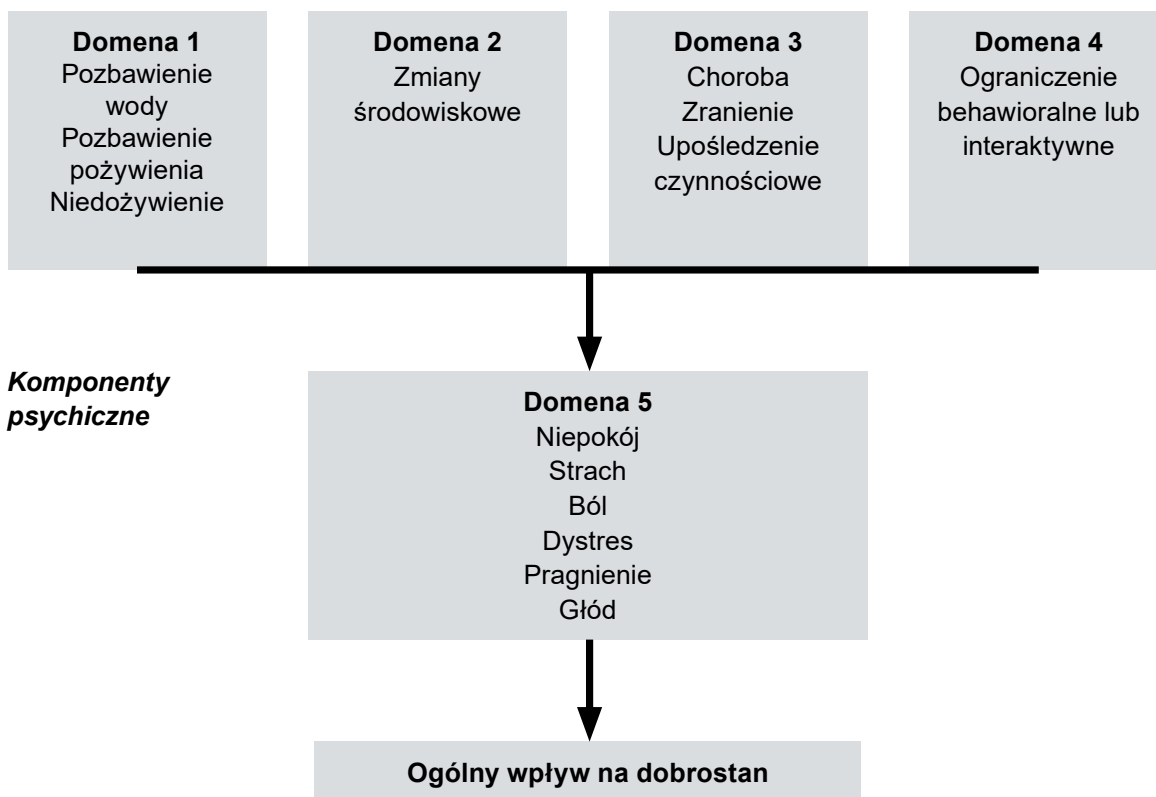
**Domena 1**
Pozbawienie wody
Pozbawienie pożywienia
Niedożywienie

**Domena 2**
Zmiany środowiskowe

**Domena 3**
Choroba
Zranienie
Upośledzenie czynnościowe

**Domena 4**
Ograniczenie behawioralne lub interaktywne

*Komponenty psychiczne*

**Domena 5**
Niepokój
Strach
Ból
Dystres
Pragnienie
Głód

**Ogólny wpływ na dobrostan**